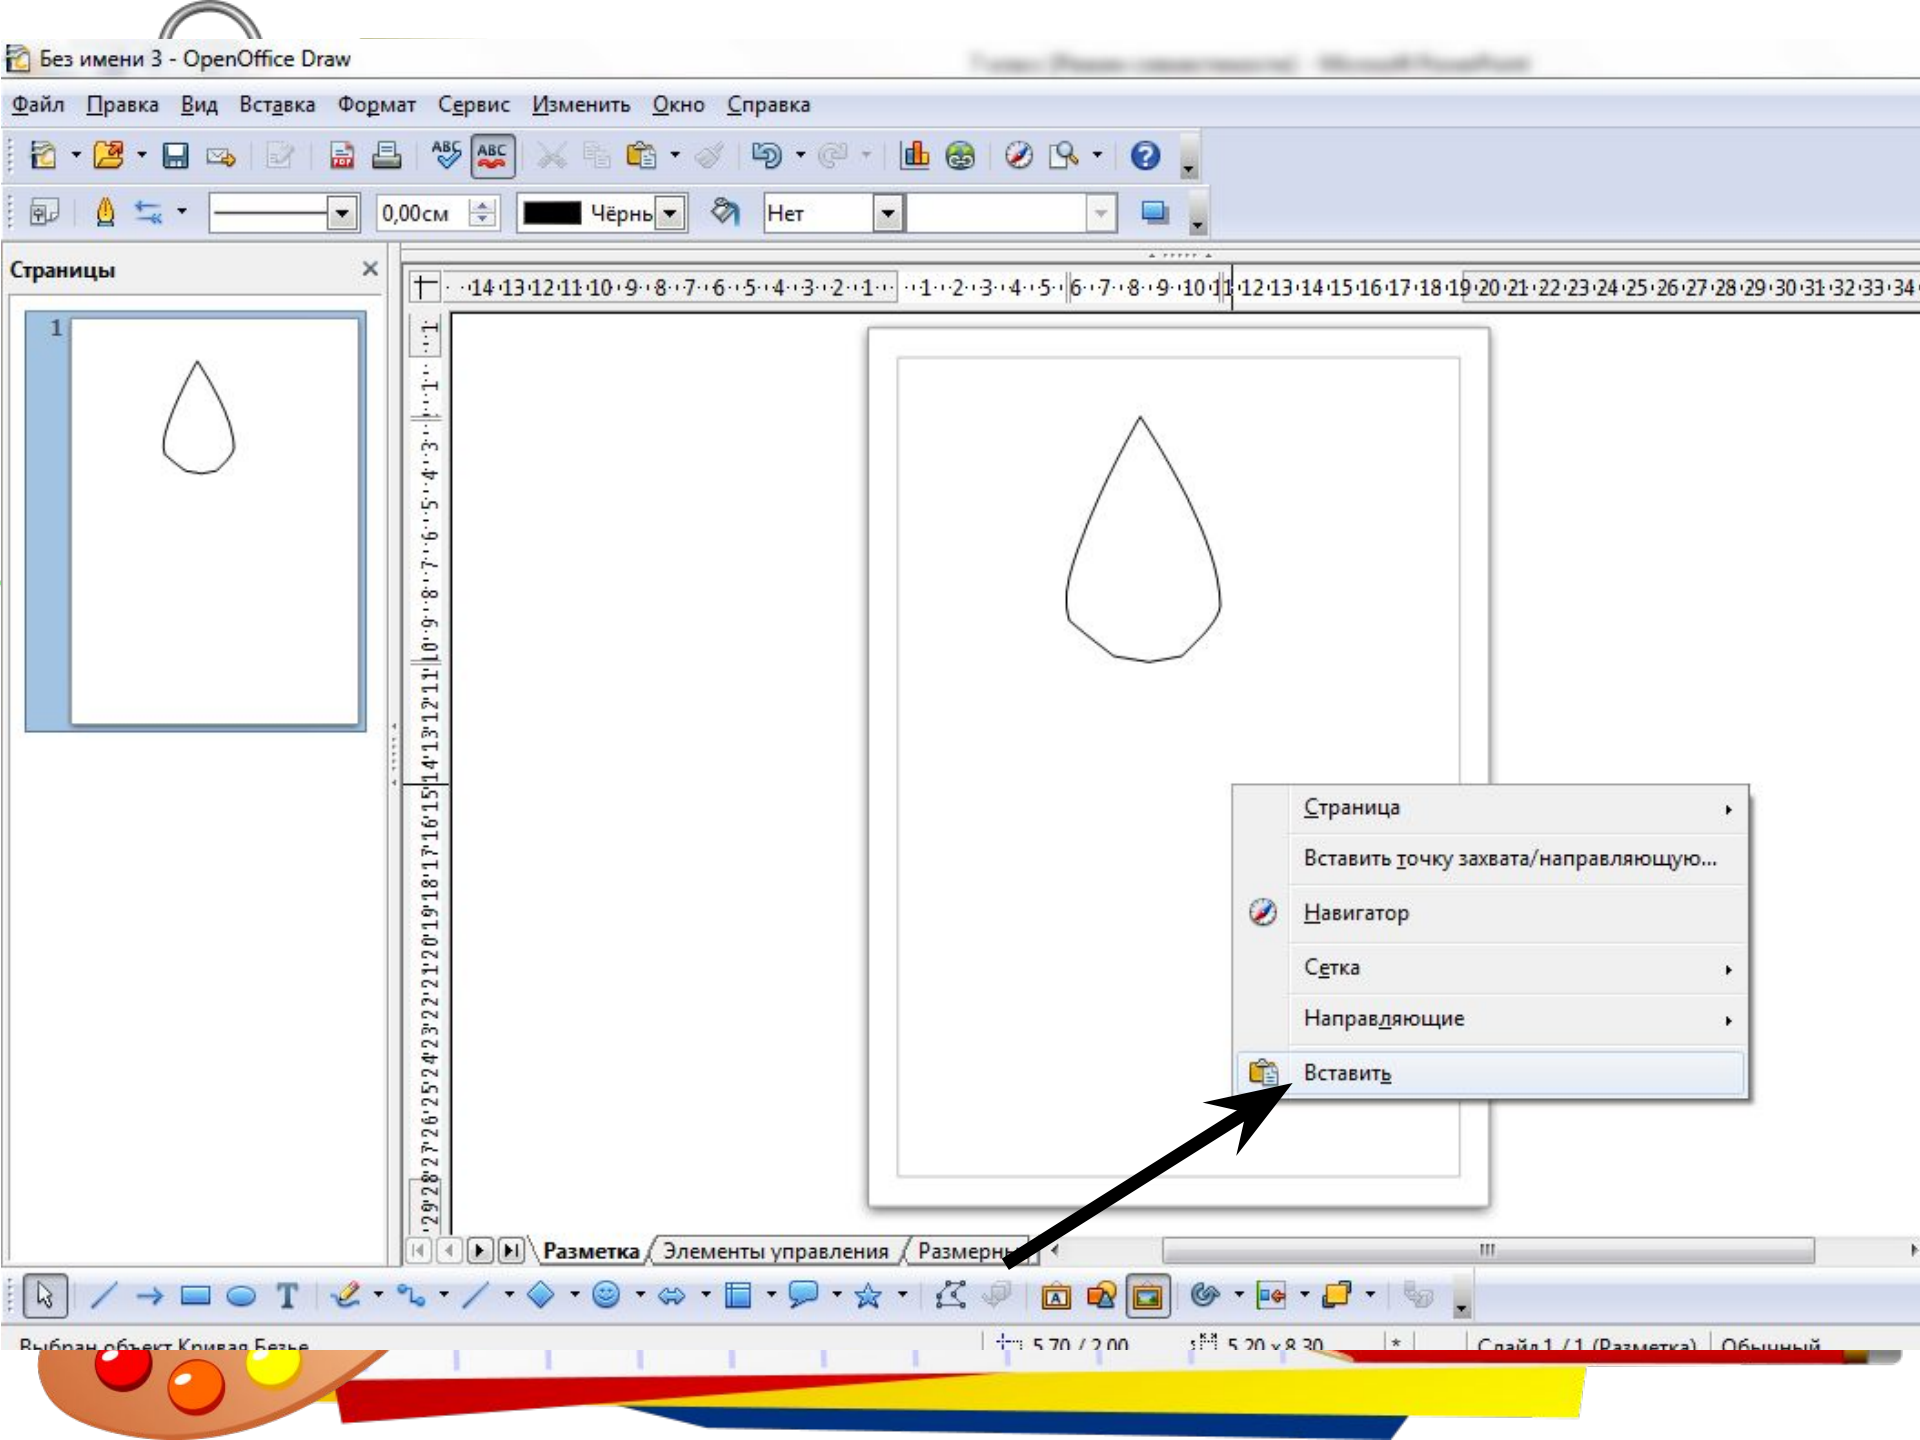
Без имени 3 - OpenOffice Draw

Файл Правка Вид Вставка Формат Сервис Изменить Окно Справка

0,00см Чёрный Нет

Страницы

1

14 13 12 11 10 9 8 7 6 5 4 3 2 1 1 2 3 4 5 6 7 8 9 10 11 12 13 14 15 16 17 18 19 20 21 22 23 24 25 26 27 28 29 30 31 32 33 34

Страница
Вставить точку захвата/направляющую...
Навигатор
Сетка
Направляющие
Вставить

Разметка Элементы управления Размерн

Выбран объект Кривая Безье 5,70 / 2,00 5,20 x 8,30 Слайд 1 / 1 (Разметка) Обычный